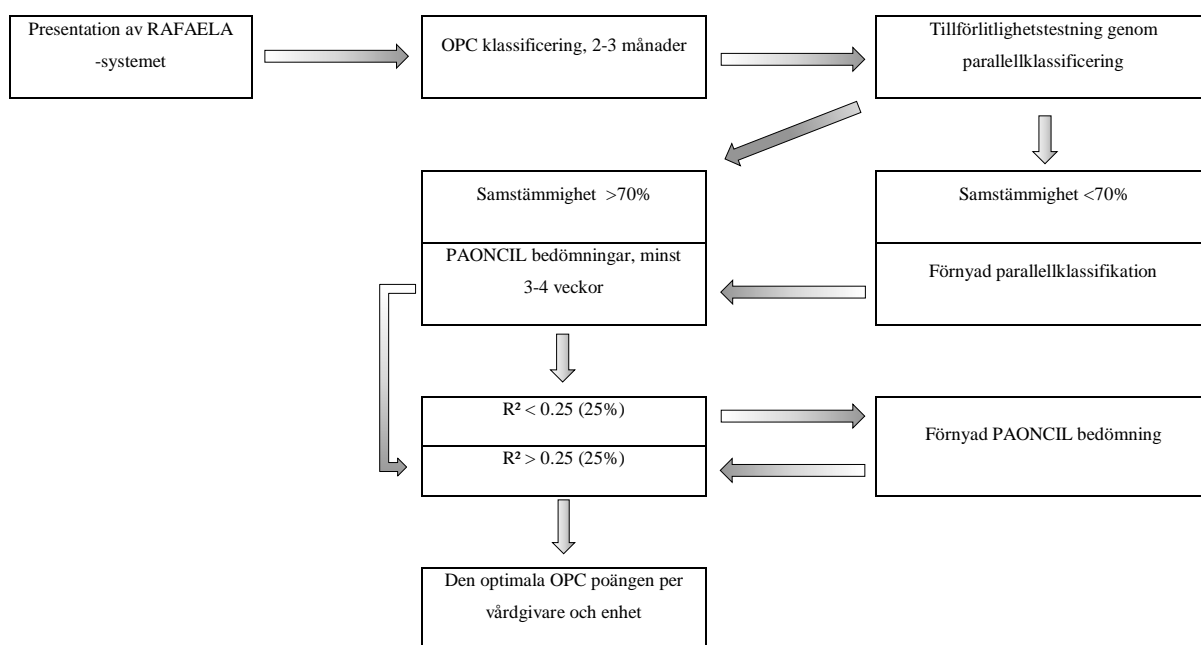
Presentation av RAFAELA -systemet

OPC klassificering, 2-3 månader

Tillförlitlighetstestning genom parallellklassificering

Samstämmighet >70%

PAONCIL bedömningar, minst 3-4 veckor

Samstämmighet <70%

Förnyad parallellklassifikation

$R^2 < 0.25$ (25%)

$R^2 > 0.25$ (25%)

Förnyad PAONCIL bedömning

Den optimala OPC poängen per vårdgivare och enhet